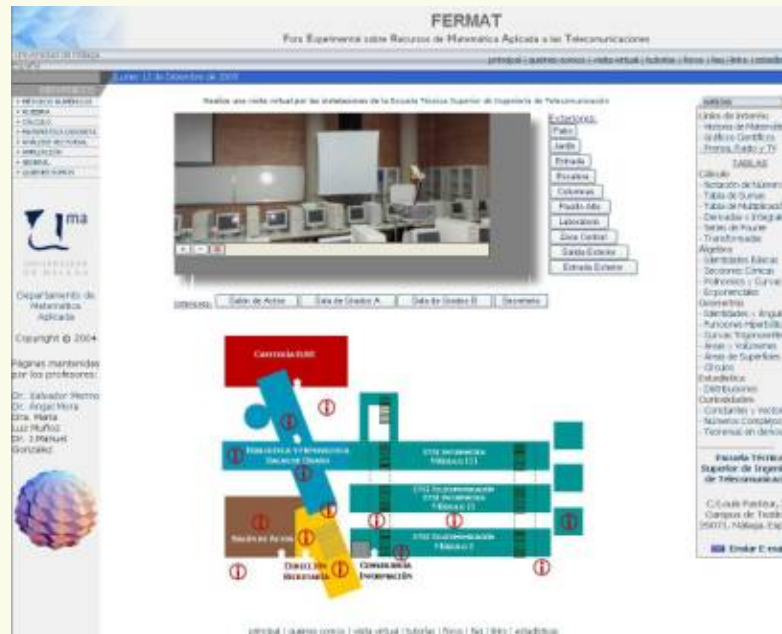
FERMAT

Foro Experimental sobre Recursos de Matemática Aplicada a las Telecomunicaciones

Universidad de Málaga

principal | quienes somos | visita virtual | tutorías | foros | faq | links | estadísticas

Lunes 12 de Diciembre de 2005

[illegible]

- MÉTODOS NUMÉRICOS
- ÁLGEBRA
- CÁLCULO
- MATEMÁTICA DISCRETA
- ANÁLISIS VECTORIAL
- AMPLIACIÓN
- GENERAL
- QUIENES SOMOS

uma

UNIVERSIDAD DE MÁLAGA

Departamento de Matemática Aplicada

Copyright © 2004

Páginas mantenidas por los profesores:

Dr. Salvador Merino
Dr. Ángel Mora
Dra. Marta
Luz Muñoz
Dr. J.Manuel
González

Realice una visita virtual por las instalaciones de la Escuela Técnica Superior de Ingeniería de Telecomunicación

Exteriores:
Patio
Jardín
Entrada
Escaleras
Columnas
Pasillo Alto
Laboratorio
Zona Central
Salida Exterior
Entrada Exterior

Interiores: Salón de Actos | Sala de Grados A | Sala de Grados B | Secretaría

CAFETERÍA ETSIT

BIBLIOTECA Y HEMEROTECA SALAS DE GRADO

ETSI INFORMÁTICA MÓDULO III

ETSI TELECOMUNICACIÓN ETSI INFORMÁTICA MÓDULO II

ETSI TELECOMUNICACIÓN MÓDULO I

SALÓN DE ACTOS

DIRECCIÓN SECRETARÍA

CONSERJERÍA INFORMACIÓN

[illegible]
Links de Interés:
- Historia de Matemáticas
- Gráficos Científicos
- Prensa, Radio y TV
TABLAS
Cálculo
- Notación de Números
- Tabla de Sumas
- Tabla de Multiplicación
- Derivadas e Integrales
- Series de Fourier
- Transformadas
Álgebra
- Identidades Básicas
- Secciones Cónicas
- Polinomios y Curvas
- Exponenciales
Geometrías
- Identidades y Ángulos
- Funciones Hiperbólicas
- Curvas Trigonométricas
- Áreas y Volúmenes
- Áreas de Superficies
- Círculos
Estadística
- Distribuciones
Curiosidades
- Constantes y Vectores
- Números Complejos
- Teoremas sin demostración

Escuela Técnica Superior de Ingeniería de Telecomunicación

C/Louis Pasteur, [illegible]
Campus de Teatinos
29071, Málaga. España

Enviar E-mail

principal | quienes somos | visita virtual | tutorías | foros | faq | links | estadísticas